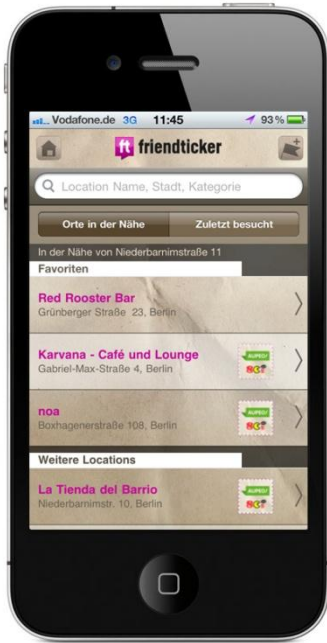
Vodafone.de 3G 11:45 93 %

ft friendticker

Location Name, Stadt, Kategorie

Orte in der Nähe

Zuletzt besucht

In der Nähe von Niederbarnimstraße 11

Favoriten

Red Rooster Bar
Grünberger Straße 23, Berlin

Karvana - Café und Lounge
Gabriel-Max-Straße 4, Berlin

noa
Boxhagenerstraße 108, Berlin

Weitere Locations

La Tienda del Barrio
Niederbarnimstr. 10, Berlin